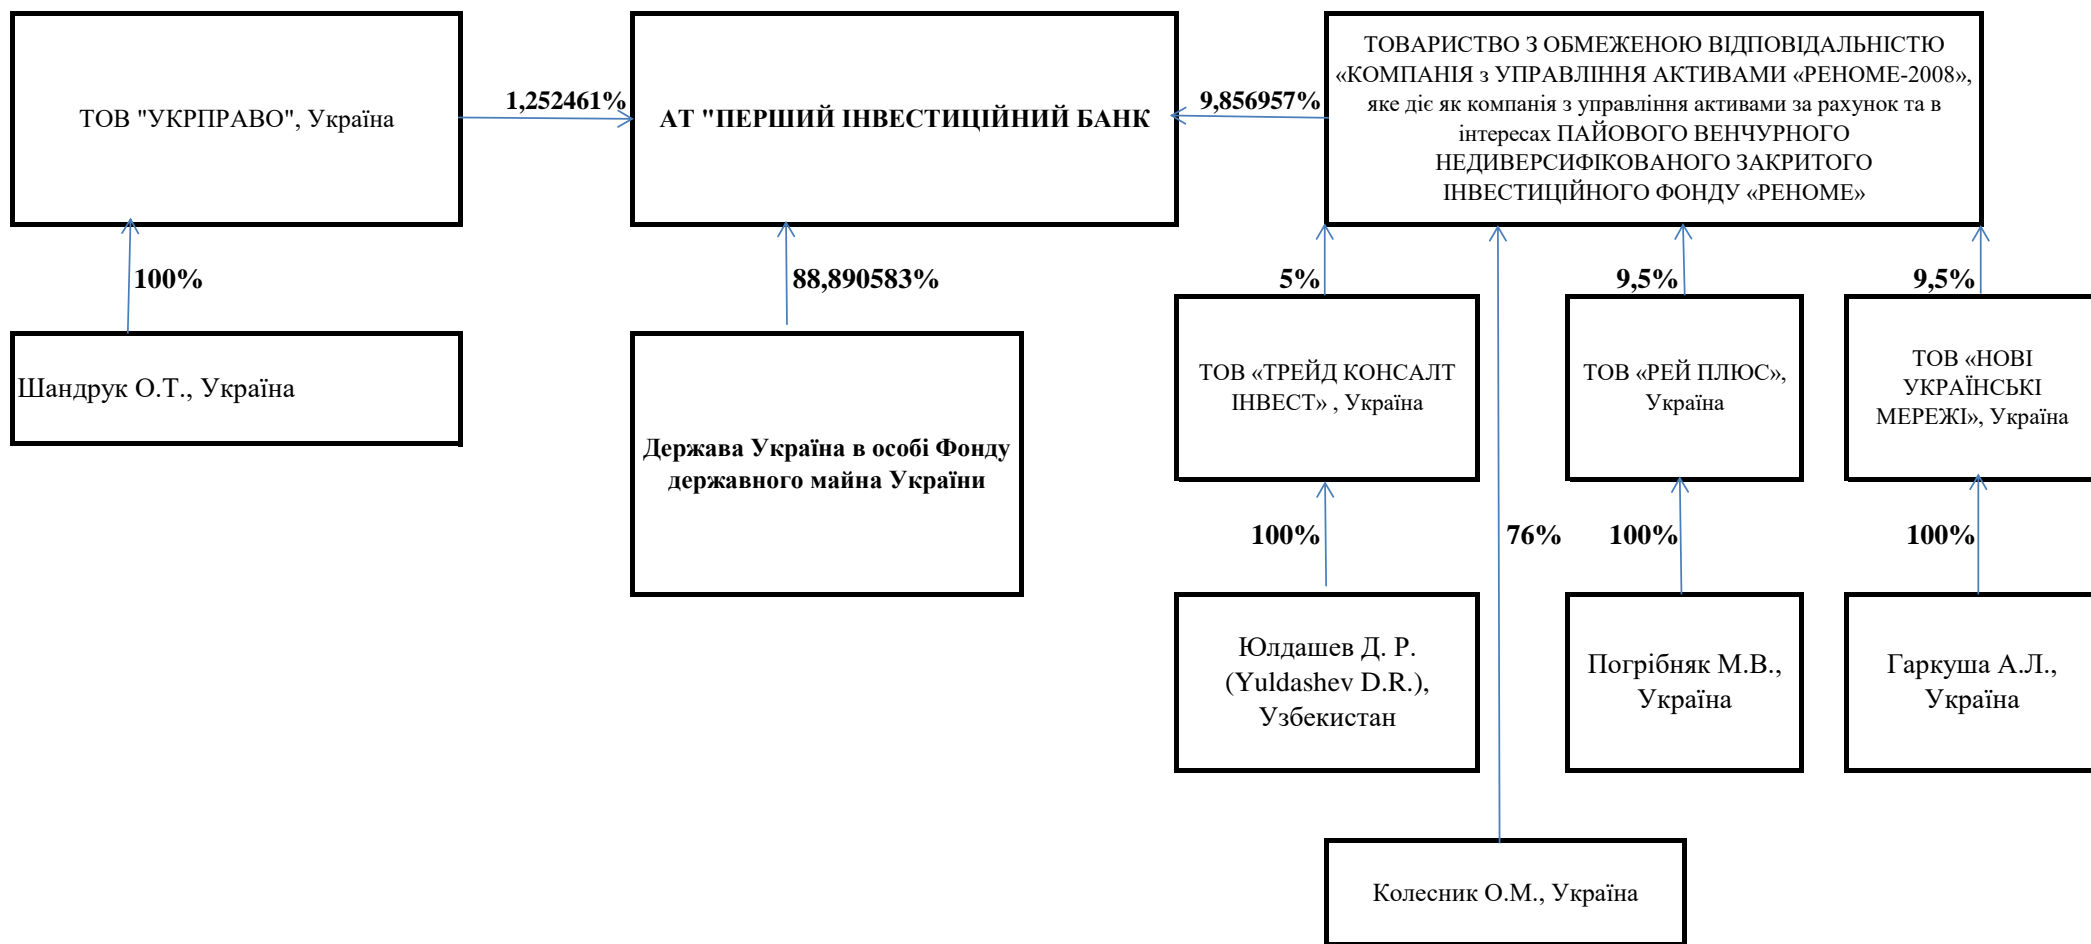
ТОВ "УКРПРАВО", Україна

1,252461%

АТ "ПЕРШИЙ ІНВЕСТИЦІЙНИЙ БАНК

9,856957%

ТОВАРИСТВО З ОБМЕЖЕНОЮ ВІДПОВІДАЛЬНІСТЮ «КОМПАНІЯ з УПРАВЛІННЯ АКТИВАМИ «РЕНОМЕ-2008», яке діє як компанія з управління активами за рахунок та в інтересах ПАЙОВОГО ВЕНЧУРНОГО НЕДИВЕРСИФІКОВАНОГО ЗАКРИТОГО ІНВЕСТИЦІЙНОГО ФОНДУ «РЕНОМЕ»

100%

88,890583%

5%

9,5%

9,5%

Шандрук О.Т., Україна

Держава Україна в особі Фонду державного майна України

ТОВ «ТРЕЙД КОНСАЛТ ІНВЕСТ» , Україна

ТОВ «РЕЙ ПЛЮС», Україна

ТОВ «НОВІ УКРАЇНСЬКІ МЕРЕЖІ», Україна

100%

76%

100%

100%

Юлдашев Д. Р. (Yuldashev D.R.), Узбекистан

Погрібняк М.В., Україна

Гаркуша А.Л., Україна

Колесник О.М., Україна